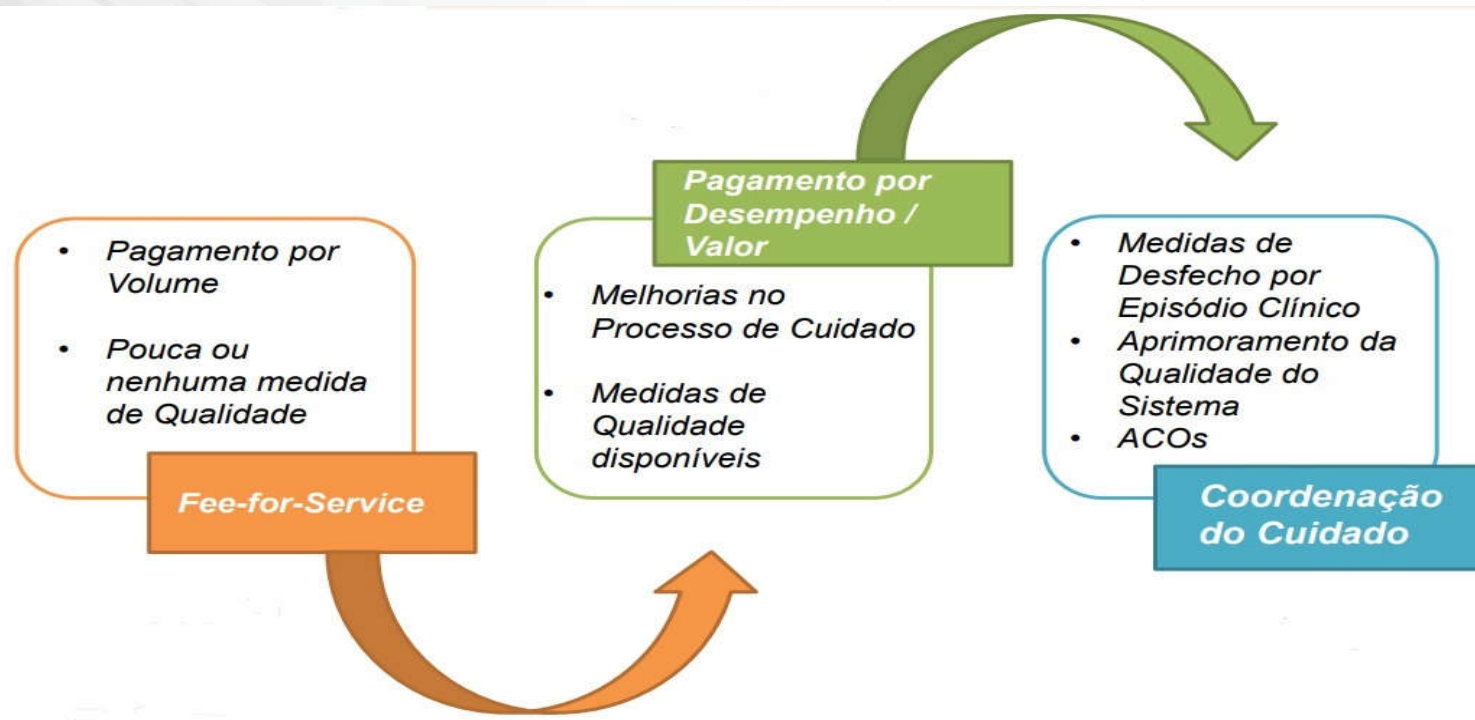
• Pagamento por Volume

• Pouca ou nenhuma medida de Qualidade

Fee-for-Service

Pagamento por Desempenho / Valor

• Melhorias no Processo de Cuidado

• Medidas de Qualidade disponíveis

• Medidas de Desfecho por Episódio Clínico
• Aprimoramento da Qualidade do Sistema
• ACOs

Coordenação do Cuidado